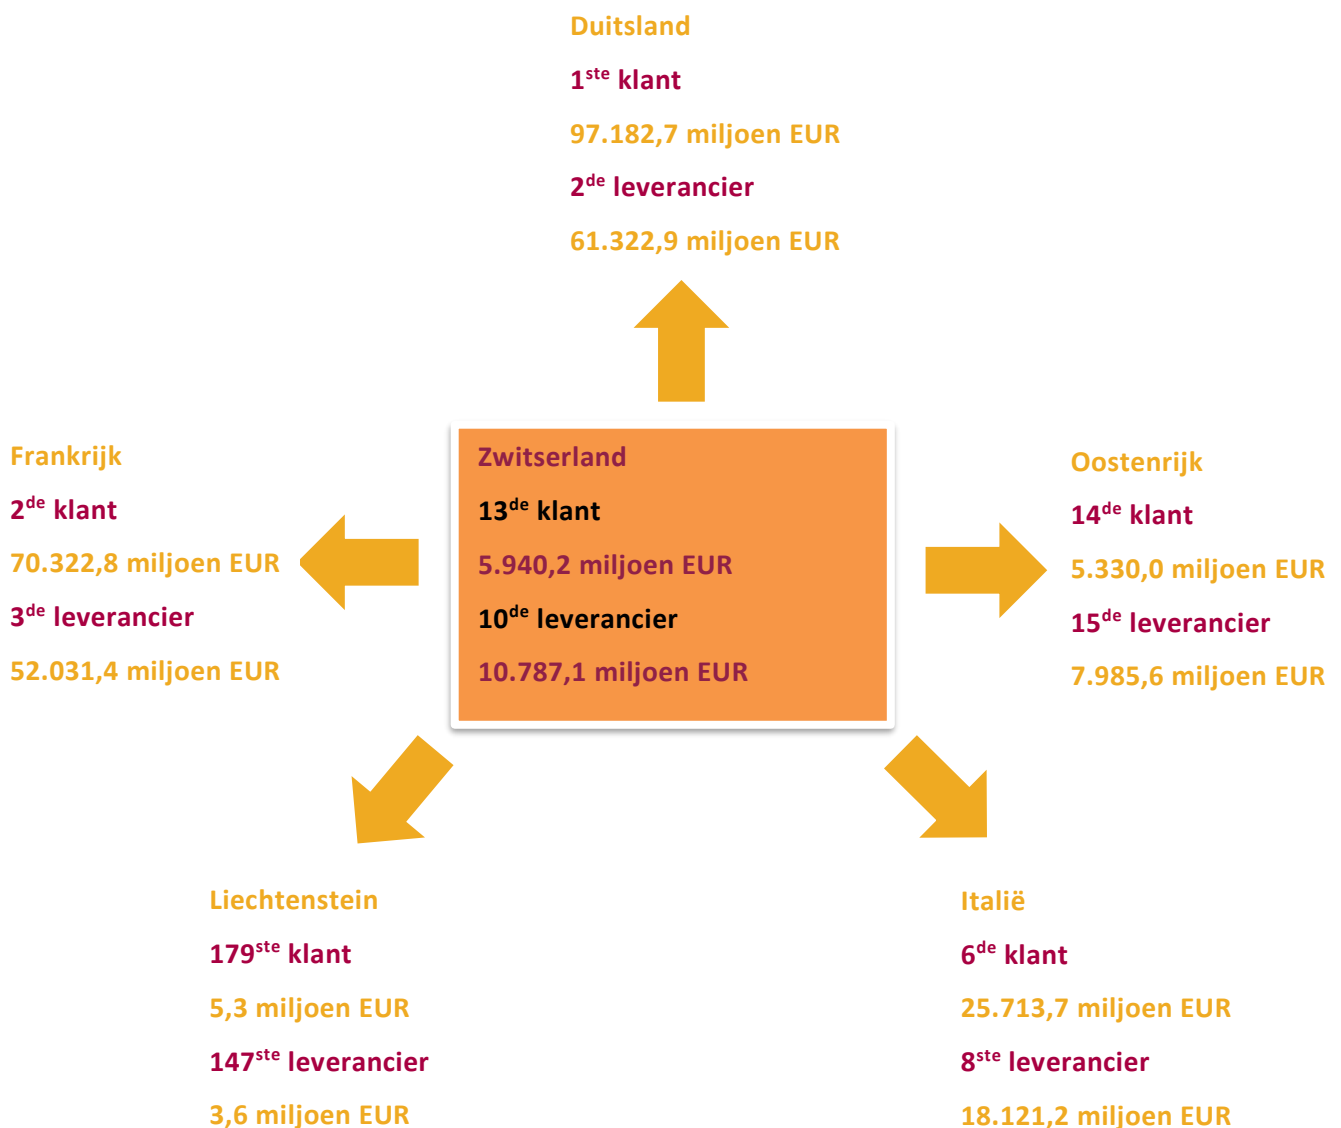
Duitsland

1$^{ste}$ klant

97.182,7 miljoen EUR

2$^{de}$ leverancier

61.322,9 miljoen EUR

Frankrijk

2$^{de}$ klant

70.322,8 miljoen EUR

3$^{de}$ leverancier

52.031,4 miljoen EUR

Zwitserland

13$^{de}$ klant

5.940,2 miljoen EUR

10$^{de}$ leverancier

10.787,1 miljoen EUR

Oostenrijk

14$^{de}$ klant

5.330,0 miljoen EUR

15$^{de}$ leverancier

7.985,6 miljoen EUR

Liechtenstein

179$^{ste}$ klant

5,3 miljoen EUR

147$^{ste}$ leverancier

3,6 miljoen EUR

Italië

6$^{de}$ klant

25.713,7 miljoen EUR

8$^{ste}$ leverancier

18.121,2 miljoen EUR